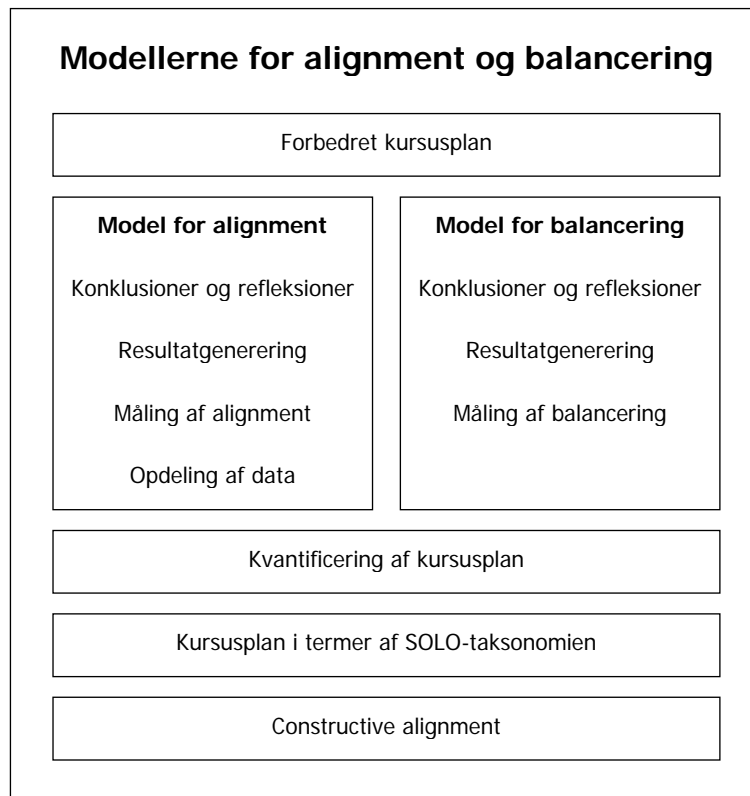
**Modellerne for alignment og balancering**

Forbedret kursusplan

**Model for alignment**

Konklusioner og refleksioner

Resultatgenerering

Måling af alignment

Opdeling af data

**Model for balancering**

Konklusioner og refleksioner

Resultatgenerering

Måling af balancering

Kvantificering af kursusplan

Kursusplan i termer af SOLO-taksonomien

Constructive alignment